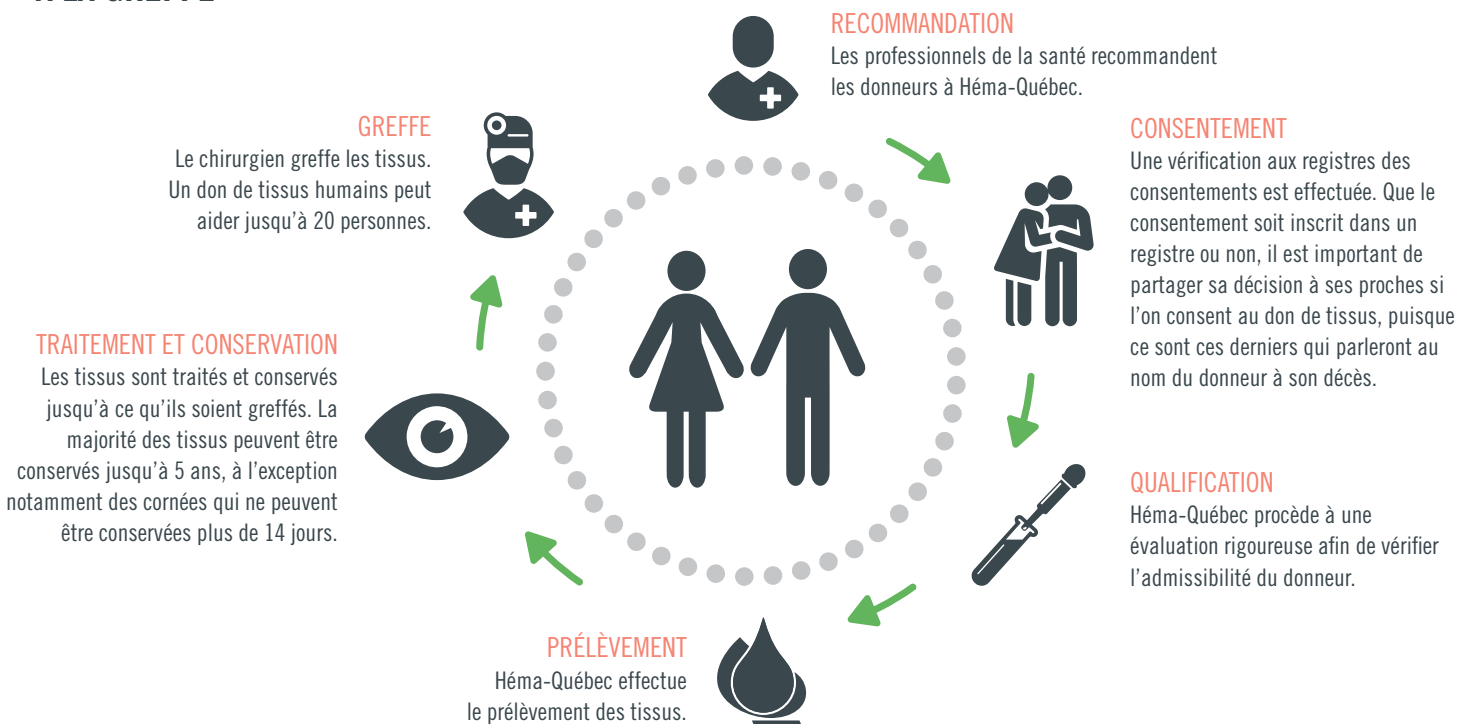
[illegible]

RECOMMANDATION
Les professionnels de la santé recommandent les donneurs à Héma-Québec.

CONSENTEMENT
Une vérification aux registres des consentements est effectuée. Que le consentement soit inscrit dans un registre ou non, il est important de partager sa décision à ses proches si l'on consent au don de tissus, puisque ce sont ces derniers qui parleront au nom du donneur à son décès.

QUALIFICATION
Héma-Québec procède à une évaluation rigoureuse afin de vérifier l'admissibilité du donneur.

PRÉLÈVEMENT
Héma-Québec effectue le prélèvement des tissus.

TRAITEMENT ET CONSERVATION
Les tissus sont traités et conservés jusqu'à ce qu'ils soient greffés. La majorité des tissus peuvent être conservés jusqu'à 5 ans, à l'exception notamment des cornées qui ne peuvent être conservées plus de 14 jours.

GREFFE
Le chirurgien greffe les tissus. Un don de tissus humains peut aider jusqu'à 20 personnes.